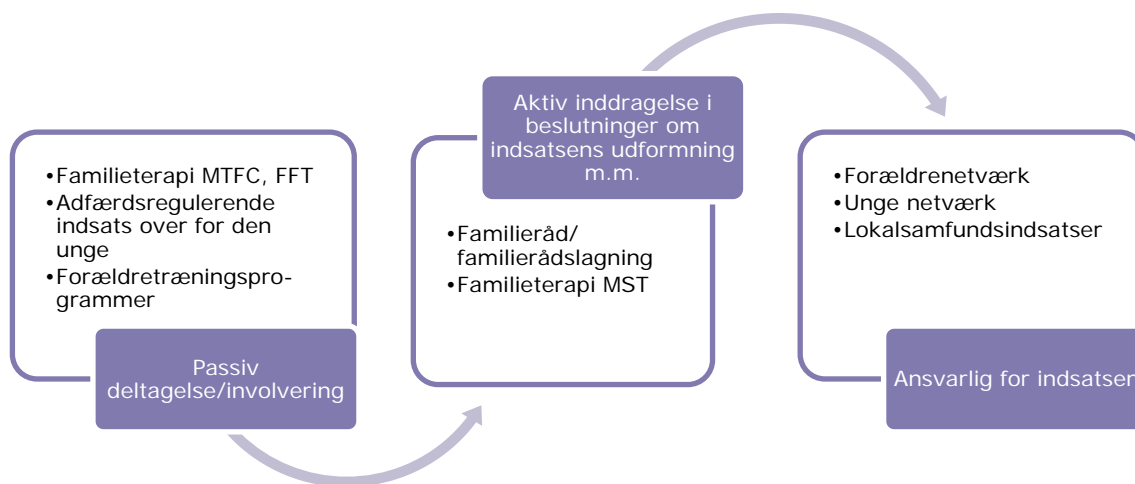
•Familieterapi MTFC, FFT
•Adfærdsregulerende indsats over for den unge
•Forældretræningsprogrammer

Passiv deltagelse/involvering

Aktiv inddragelse i beslutninger om indsatsens udformning m.m.

•Familieråd/ familierådslagning
•Familieterapi MST

•Forældrenetværk
•Unge netværk
•Lokalsamfundsindsatser

Ansvarlig for indsatsen